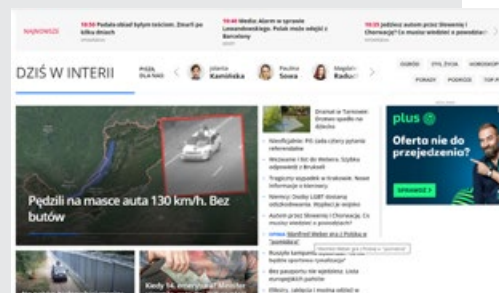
NAJNOWSZE

10:50 Podała obiad byłym teściom. Zmarli po kilku dniach

10:40 Media: Alarm w sprawie Lewandowskiego. Polak może odejść z Barcelony

10:35 Jedziesz autem przez Słowenię i Chorwację? Co musisz wiedzieć o powodzi

DZIŚ W INTERII

PISZĄ DLA NAS

Jolanta Kamińska

Paulina Sowa

Magdalena Raduc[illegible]

OGRÓD

STYL ŻYCIA

HOROSKOP

PORADY

PODRÓŻE

TOP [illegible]

Pędził na masce auta 130 km/h. Bez butów

Dramat w Tarnowie. Drzewo spadło na dziecko

Niewłaściwe. PiS zada Cztery pytania referendalne

Wezwanie i list do Wiebera. Szybka odpowiedź z Polski

Tragiczny wypadek w Krakowie. Nowe informacje o kierowcy

Niemcy: Osoby LGBT doznają odszkodowania. Wypłacą je wojsko

Autem przez Słowenię i Chorwację. Co musisz wiedzieć o powodzi?

Manfred Weber jest z Polską w "podskokach"

Rosyjska kampania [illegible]

Bez paszportu nie wjedziesz. Lista europejskich państw

Kiedy 14. emerytura? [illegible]

plus

Oferta nie do przejedzenia*

SPRAWDŹ